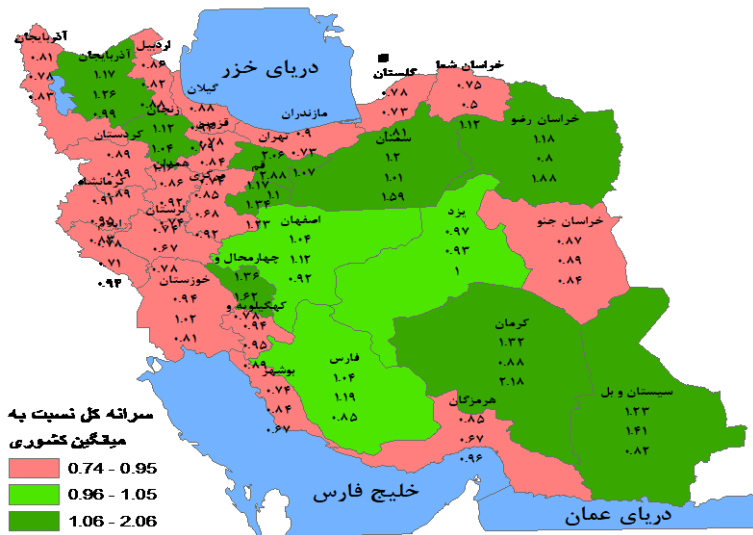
آذربایجان
۰.۸۱
۰.۷۸
۰.۸۳
آذربایجان
۱.۱۷
۱.۲۶
۰.۹۹
اردبیل
۰.۸۶
دریای خزر
گیلان
۰.۸۸
زنجان
۱.۱۳
قزوین
کردستان
همدان
۰.۸۶
مازندران
تهران
۲.۰۶
۰.۷۳
گلستان
۰.۷۸
۰.۷۳
۰.۸۱
خراسان شما
۰.۷۵
۰.۵
۱.۱۲
خراسان رضو
۱.۱۸
۰.۸
۱.۸۸
سمنان
۱.۲
۱.۰۱
۱.۵۹
قم
۲.۸۸
۱.۱۷
۱.۳۴
مرکزی
۰.۸۵
کرمانشاه
۰.۸۹
۰.۹۱
لرستان
۰.۶۸
ایلام
۰.۶۷
۰.۷۱
۰.۹۴
اصفهان
۱.۰۴
۱.۱۲
۰.۹۲
یزد
۰.۹۷
۰.۹۳
۱
خراسان جنو
۰.۸۷
۰.۸۹
۰.۸۴
چهارمحال و
۱.۳۶
خوزستان
۰.۷۸
۰.۹۴
۱.۰۲
۰.۸۱
کهکیلویه و
۰.۷۸
۰.۹۴
۰.۹۵
بوشهر
۰.۸۹
۰.۷۴
۰.۸۴
۰.۶۷
فارس
۱.۰۴
۱.۱۹
۰.۸۵
کرمان
۱.۳۲
۰.۸۸
۲.۱۸
هرمزگان
۰.۸۵
۰.۶۷
۰.۹۶
سیستان و بل
۱.۲۳
۱.۴۱
۰.۸۳
سرانه کل نسبت به میانگین کشوری
0.74 - 0.95
0.96 - 1.05
1.06 - 2.06
خلیج فارس
دریای عمان